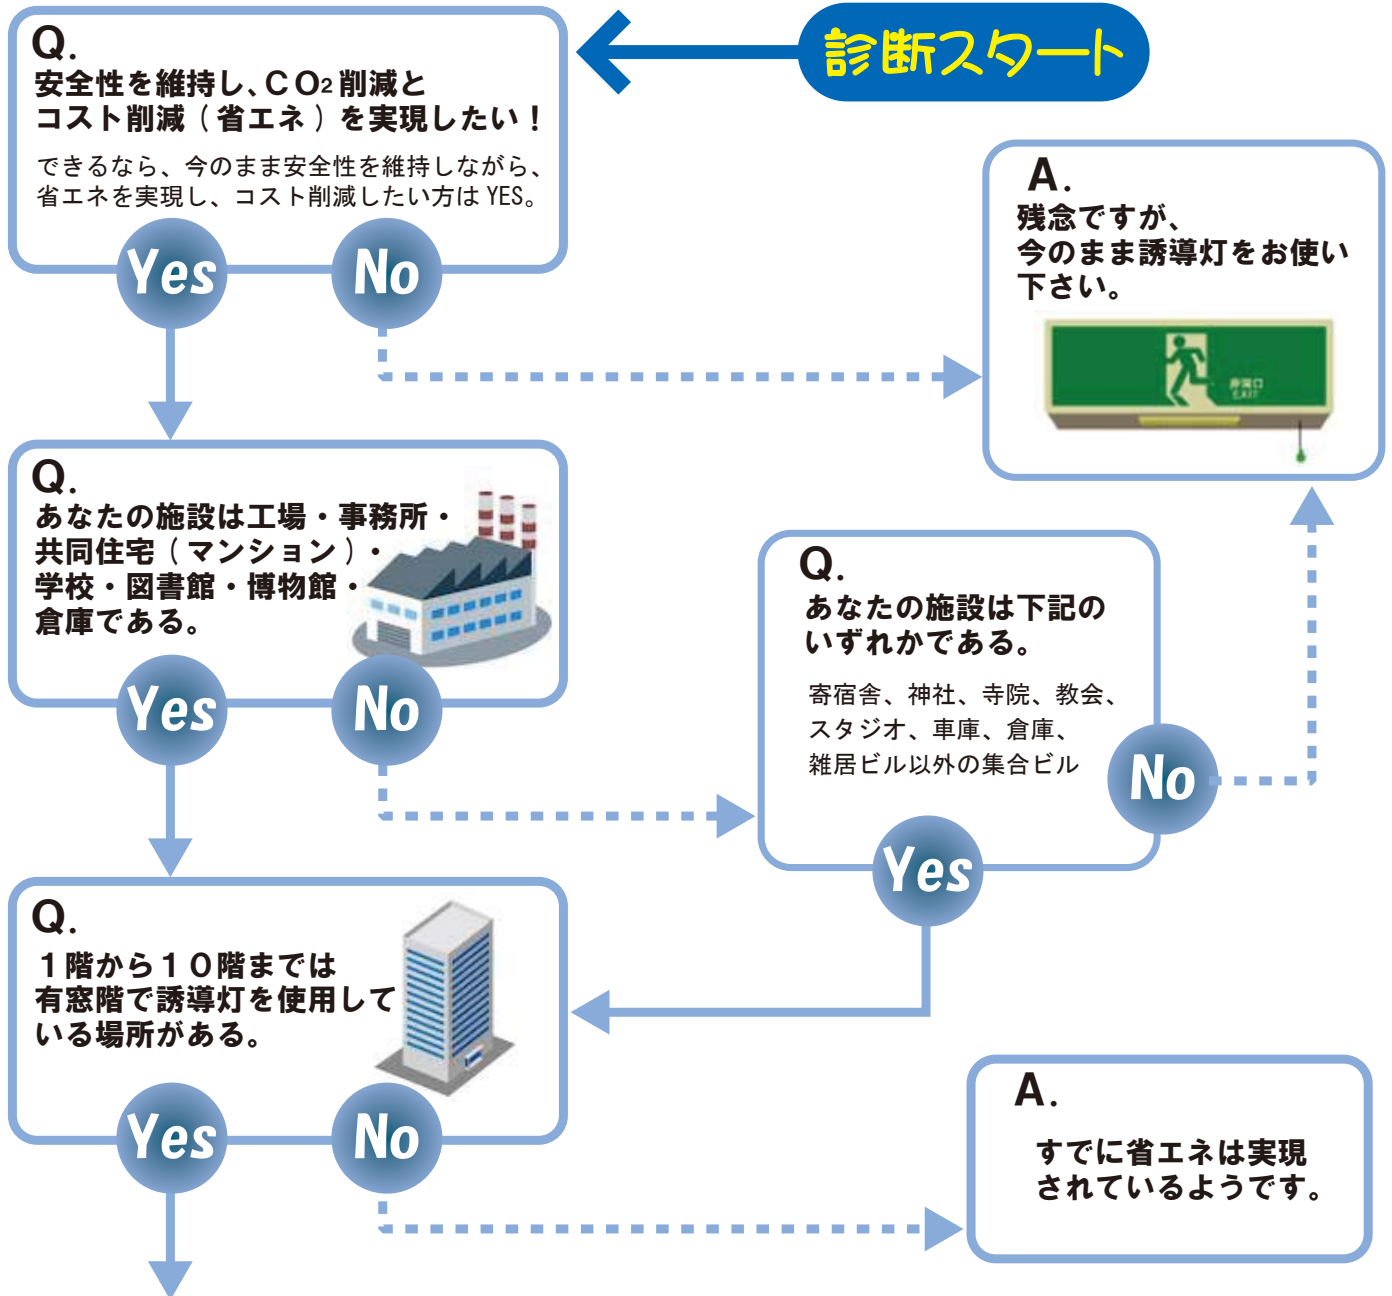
診断スタート

Q.
安全性を維持し、$CO_2$削減とコスト削減（省エネ）を実現したい！

できるなら、今のまま安全性を維持しながら、省エネを実現し、コスト削減したい方はYES。

Yes
No

A.
残念ですが、今のまま誘導灯をお使い下さい。

非常口 EXIT

Q.
あなたの施設は工場・事務所・共同住宅（マンション）・学校・図書館・博物館・倉庫である。

Yes
No

Q.
あなたの施設は下記のいずれかである。

寄宿舎、神社、寺院、教会、スタジオ、車庫、倉庫、雑居ビル以外の集合ビル

No
Yes

Q.
１階から１０階までは有窓階で誘導灯を使用している場所がある。

Yes
No

A.
すでに省エネは実現されているようです。